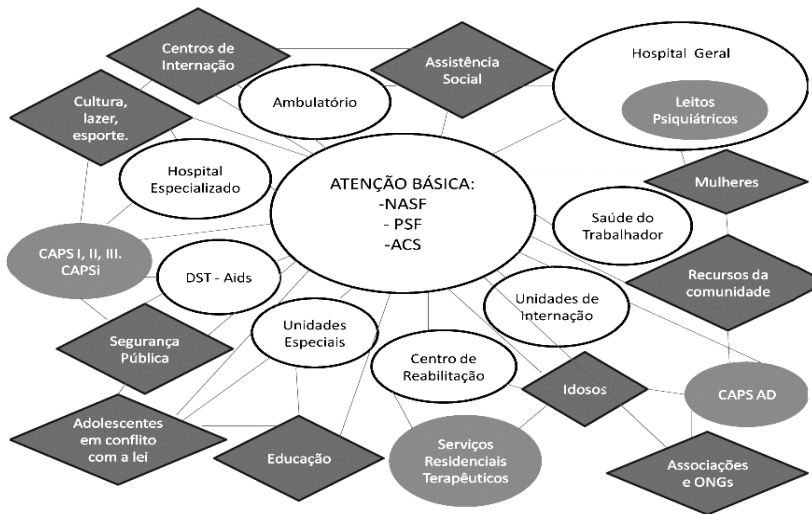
Centros de Internação

Assistência Social

Hospital Geral

Leitos Psiquiátricos

Cultura, lazer, esporte.

Ambulatório

Hospital Especializado

ATENÇÃO BÁSICA:
-NASF
- PSF
-ACS

Mulheres

Saúde do Trabalhador

CAPS I, II, III. CAPSi

DST - Aids

Recursos da comunidade

Unidades de internação

Segurança Pública

Unidades Especiais

Centro de Reabilitação

Idosos

CAPS AD

Adolescentes em conflito com a lei

Educação

Serviços Residenciais Terapêuticos

Associações e ONGs